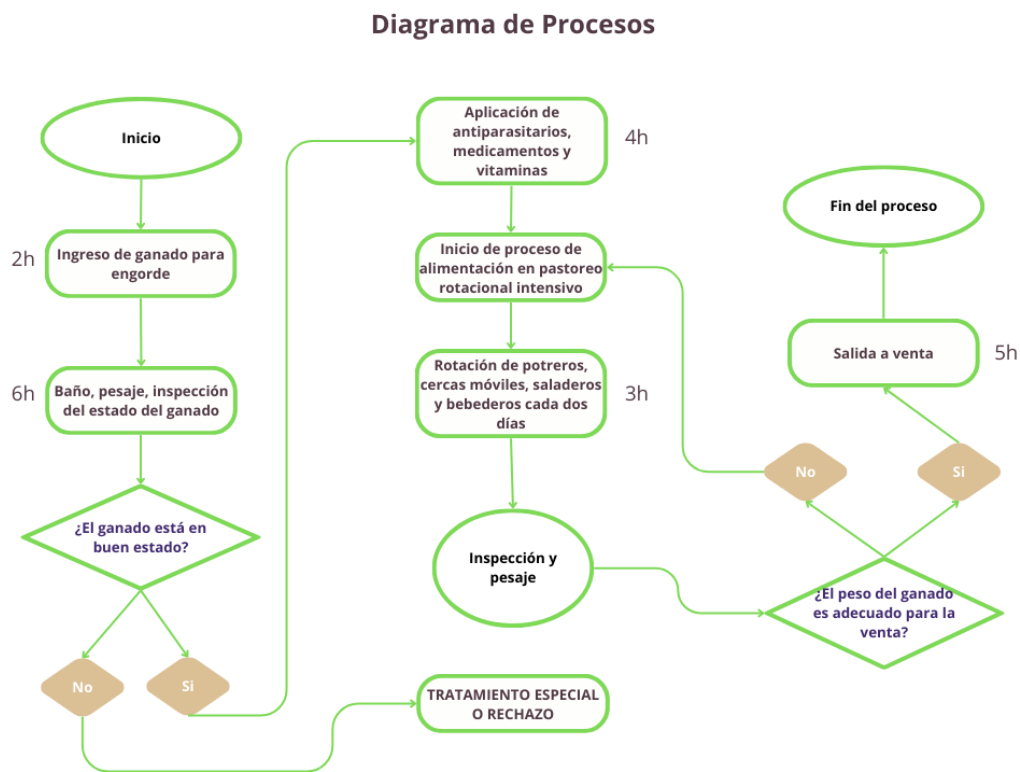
Diagrama de Procesos

Inicio

2h

Ingreso de ganado para engorde

6h

Baño, pesaje, inspección del estado del ganado

¿El ganado está en buen estado?

No

Si

Aplicación de antiparasitarios, medicamentos y vitaminas

4h

Inicio de proceso de alimentación en pastoreo rotacional intensivo

Rotación de potreros, cercas móviles, saladeros y bebederos cada dos días

3h

Inspección y pesaje

TRATAMIENTO ESPECIAL O RECHAZO

Fin del proceso

Salida a venta

5h

No

Si

¿El peso del ganado es adecuado para la venta?